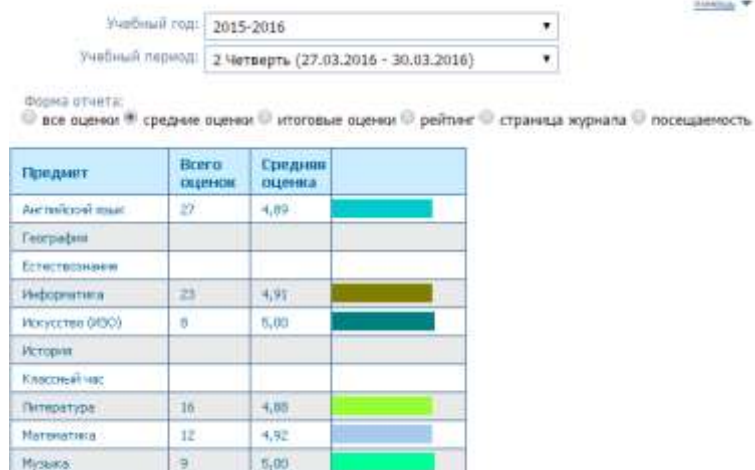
помощь ▼

Учебный год: 2015-2016 ▼

Учебный период: 2 Четверть (27.03.2016 - 30.03.2016) ▼

Форма отчета:
все оценки средние оценки итоговые оценки рейтинг страница журнала посещаемость

| Предмет | Всего оценок | Средняя оценка | |
|---|---|---|---|
| Английский язык | 27 | 4,89 | |
| География | | | |
| Естествознание | | | |
| Информатика | 23 | 4,91 | |
| Искусство (ИЗО) | 8 | 5,00 | |
| История | | | |
| Классный час | | | |
| Литература | 16 | 4,88 | |
| Математика | 12 | 4,92 | |
| Музыка | 9 | 5,00 | |